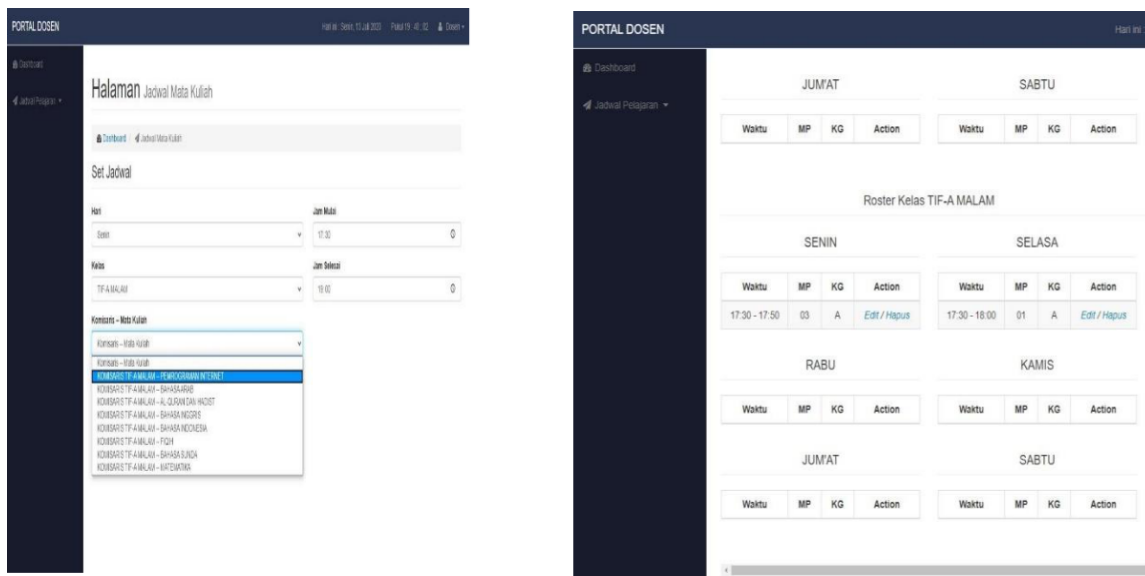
PORTAL DOSEN

Hari ini : Senin, 13 Juli 2020 Pukul 19 : 41 : 02 Dosen

Dashboard

Jadwal Pelajaran

Halaman Jadwal Mata Kuliah

Dashboard / Jadwal Mata Kuliah

Set Jadwal

Hari

Senin

Jam Mulai

17:30

Kelas

TIF-A MALAM

Jam Selesai

19:00

Komisaris – Mata Kuliah

Komisaris – Mata Kuliah

Komisaris – Mata Kuliah
KOMISARIS TIF-A MALAM – PEMROGRAMAN INTERNET
KOMISARIS TIF-A MALAM – BAHASA ARAB
KOMISARIS TIF-A MALAM – AL QURAN DAN HADIST
KOMISARIS TIF-A MALAM – BAHASA INGGRIS
KOMISARIS TIF-A MALAM – BAHASA INDONESIA
KOMISARIS TIF-A MALAM – FIQIH
KOMISARIS TIF-A MALAM – BAHASA SUNDA
KOMISARIS TIF-A MALAM – MATEMATIKA

PORTAL DOSEN

Hari ini

Dashboard

Jadwal Pelajaran

JUM'AT

| Waktu | MP | KG | Action |
|---|---|---|---|

SABTU

| Waktu | MP | KG | Action |
|---|---|---|---|

Roster Kelas TIF-A MALAM

SENIN

| Waktu | MP | KG | Action |
|---|---|---|---|
| 17:30 - 17:50 | 03 | A | Edit / Hapus |

SELASA

| Waktu | MP | KG | Action |
|---|---|---|---|
| 17:30 - 18:00 | 01 | A | Edit / Hapus |

RABU

| Waktu | MP | KG | Action |
|---|---|---|---|

KAMIS

| Waktu | MP | KG | Action |
|---|---|---|---|

JUM'AT

| Waktu | MP | KG | Action |
|---|---|---|---|

SABTU

| Waktu | MP | KG | Action |
|---|---|---|---|